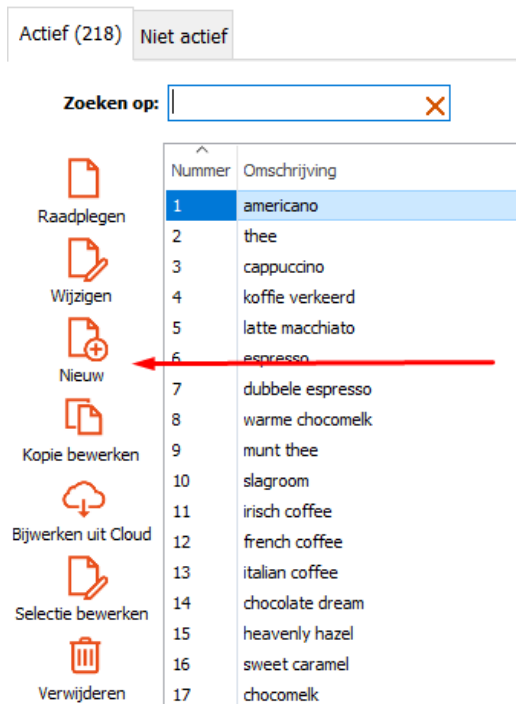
Actief (218) Niet actief

Zoeken op:

Raadplegen

Wijzigen

Nieuw

Kopie bewerken

Bijwerken uit Cloud

Selectie bewerken

Verwijderen

| Nummer | Omschrijving |
|---|---|
| 1 | americano |
| 2 | thee |
| 3 | cappuccino |
| 4 | koffie verkeerd |
| 5 | latte macchiato |
| 6 | espresso |
| 7 | dubbele espresso |
| 8 | warme chocomelk |
| 9 | munt thee |
| 10 | slagroom |
| 11 | irisch coffee |
| 12 | french coffee |
| 13 | italian coffee |
| 14 | chocolate dream |
| 15 | heavenly hazel |
| 16 | sweet caramel |
| 17 | chocomelk |